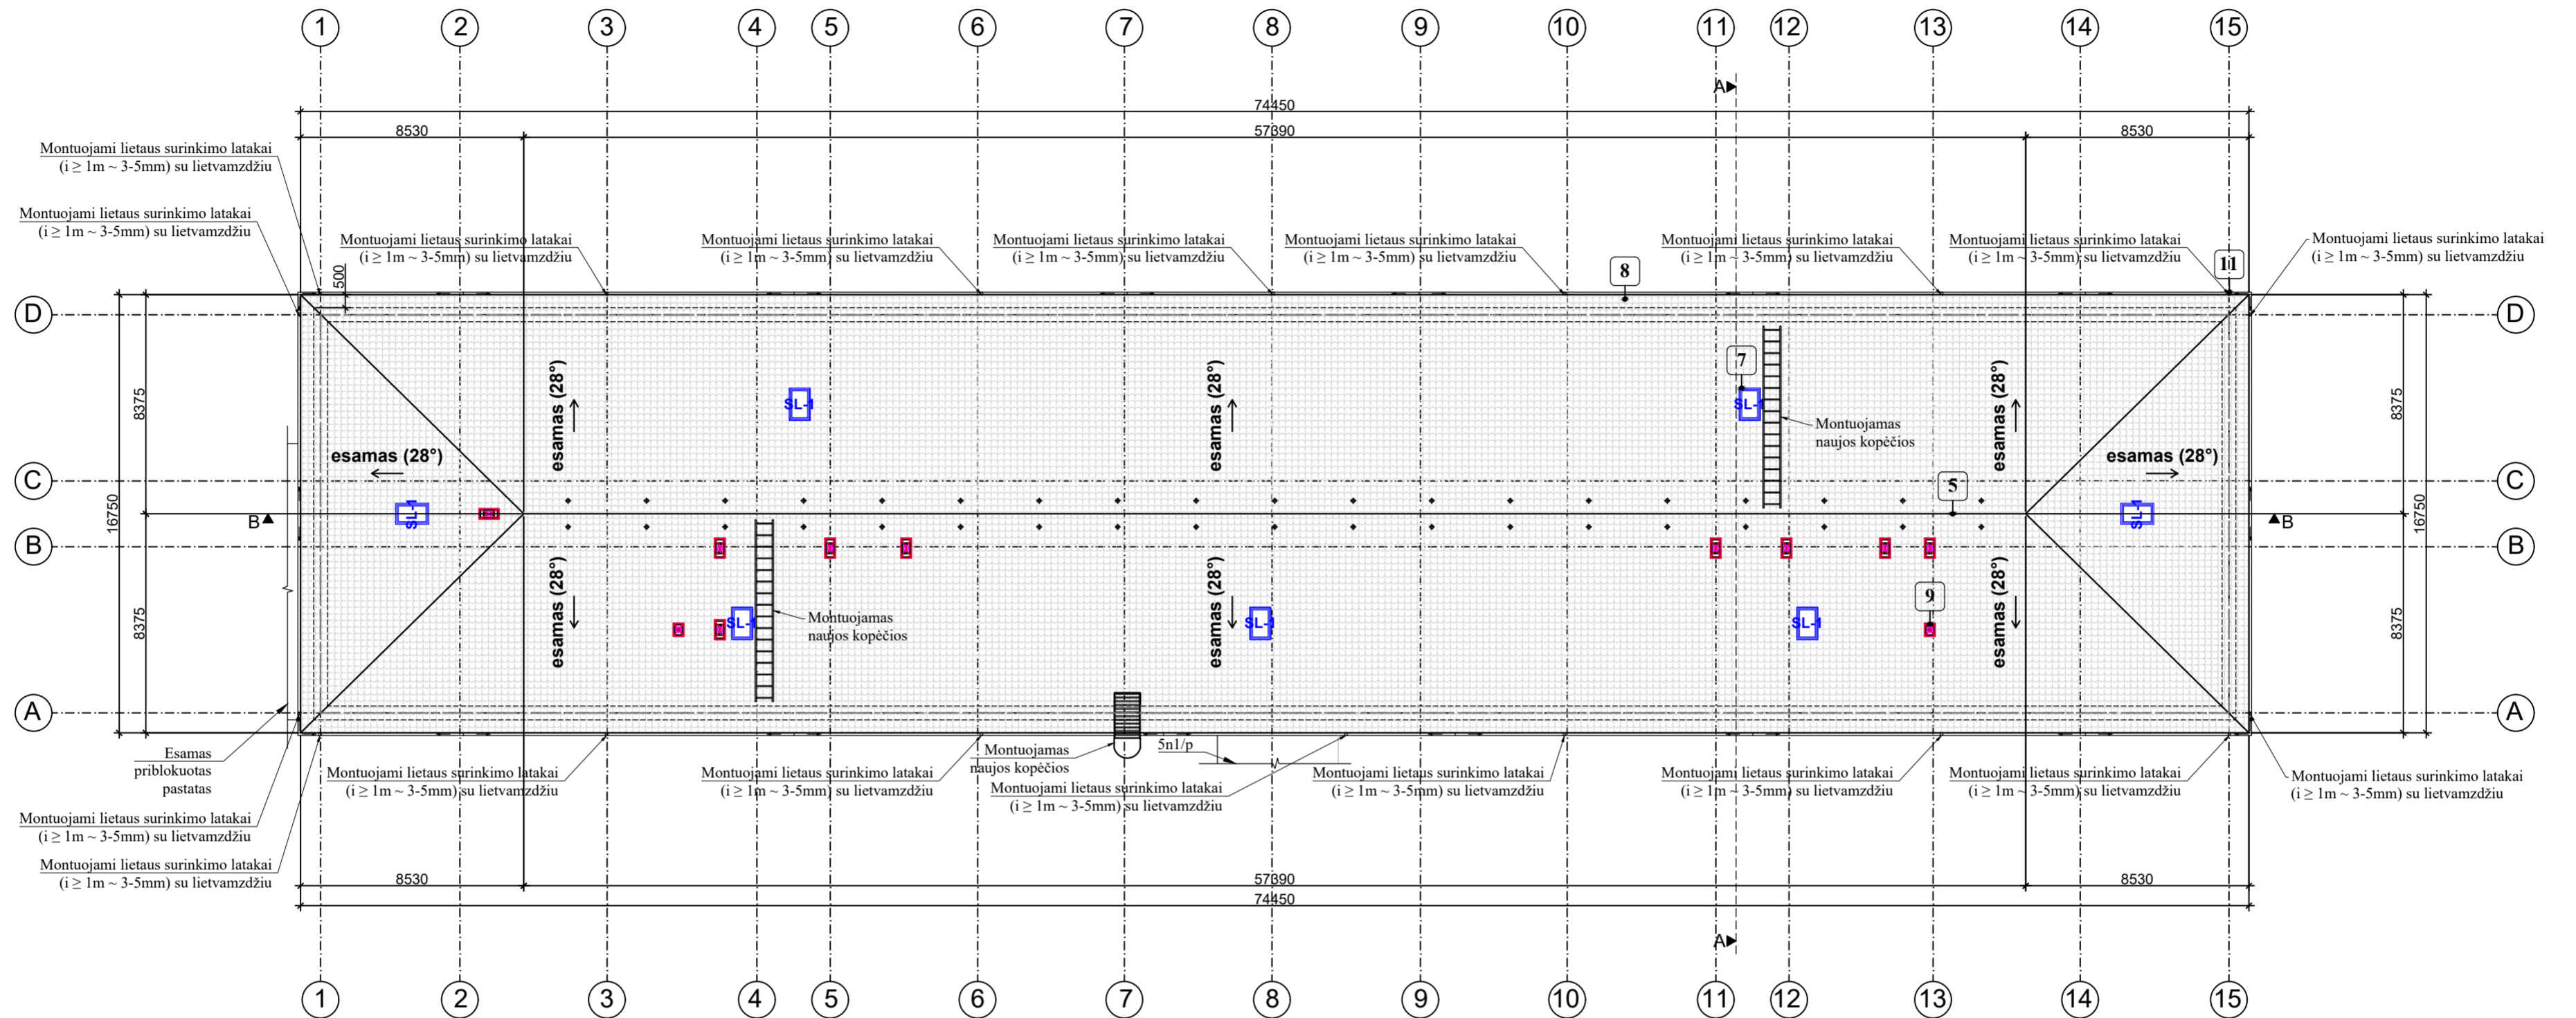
1 2 3 4 5 6 7 8 9 10 11 12 13 14 15

A

74450

8530 57890 8530

Montuojami lietaus surinkimo latakai (i ≥ 1m ~ 3-5mm) su lietvamzdžiu

Montuojami lietaus surinkimo latakai (i ≥ 1m ~ 3-5mm) su lietvamzdžiu

Montuojami lietaus surinkimo latakai (i ≥ 1m ~ 3-5mm) su lietvamzdžiu

Montuojami lietaus surinkimo latakai (i ≥ 1m ~ 3-5mm) su lietvamzdžiu

Montuojami lietaus surinkimo latakai (i ≥ 1m ~ 3-5mm) su lietvamzdžiu

Montuojami lietaus surinkimo latakai (i ≥ 1m ~ 3-5mm) su lietvamzdžiu

Montuojami lietaus surinkimo latakai (i ≥ 1m ~ 3-5mm) su lietvamzdžiu

Montuojami lietaus surinkimo latakai (i ≥ 1m ~ 3-5mm) su lietvamzdžiu

Montuojami lietaus surinkimo latakai (i ≥ 1m ~ 3-5mm) su lietvamzdžiu

500

8

11

D D

7

8375 8375

esamas (28°)

esamas (28°)

esamas (28°)

SL-1

SL-1

Montuojamas naujos kopėčios

esamas (28°)

esamas (28°)

C C

5

16750 16750

B B

SL-1 SL-1

B B

esamas (28°)

esamas (28°)

esamas (28°)

esamas (28°)

9

SL-1 SL-1 SL-1

Montuojamas naujos kopėčios

8375 8375

A A

Esamas priblokuotas pastatas

Montuojamas naujos kopėčios

5n1/p

Montuojami lietaus surinkimo latakai (i ≥ 1m ~ 3-5mm) su lietvamzdžiu

Montuojami lietaus surinkimo latakai (i ≥ 1m ~ 3-5mm) su lietvamzdžiu

Montuojami lietaus surinkimo latakai (i ≥ 1m ~ 3-5mm) su lietvamzdžiu

Montuojami lietaus surinkimo latakai (i ≥ 1m ~ 3-5mm) su lietvamzdžiu

Montuojami lietaus surinkimo latakai (i ≥ 1m ~ 3-5mm) su lietvamzdžiu

Montuojami lietaus surinkimo latakai (i ≥ 1m ~ 3-5mm) su lietvamzdžiu

Montuojami lietaus surinkimo latakai (i ≥ 1m ~ 3-5mm) su lietvamzdžiu

Montuojami lietaus surinkimo latakai (i ≥ 1m ~ 3-5mm) su lietvamzdžiu

Montuojami lietaus surinkimo latakai (i ≥ 1m ~ 3-5mm) su lietvamzdžiu

8530 57890 8530

74450

A

1 2 3 4 5 6 7 8 9 10 11 12 13 14 15